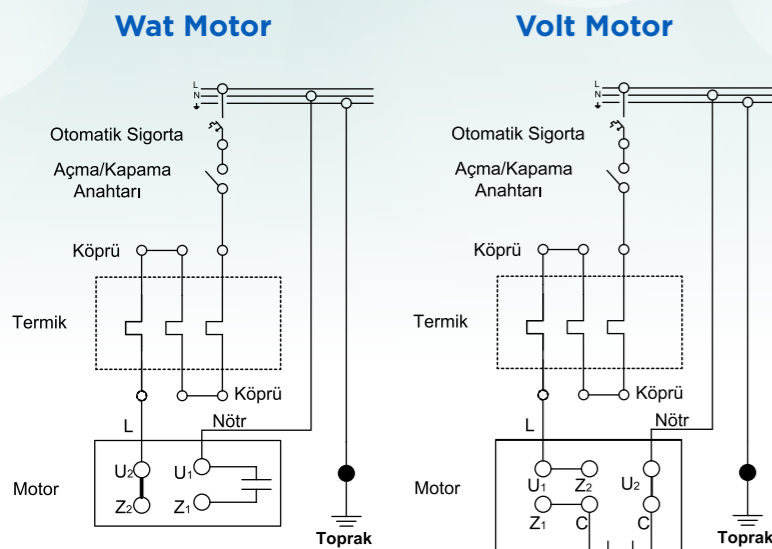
Wat Motor

L
N

Otomatik Sigorta

Açma/Kapama Anahtarı

Köprü

Termik

Köprü

L

Nötr

Motor

$U_2$

$U_1$

$Z_2$

$Z_1$

Toprak

Volt Motor

L
N

Otomatik Sigorta

Açma/Kapama Anahtarı

Köprü

Termik

Köprü

L

Nötr

Motor

$U_1$

$Z_2$

$U_2$

$Z_1$

C

C

Toprak